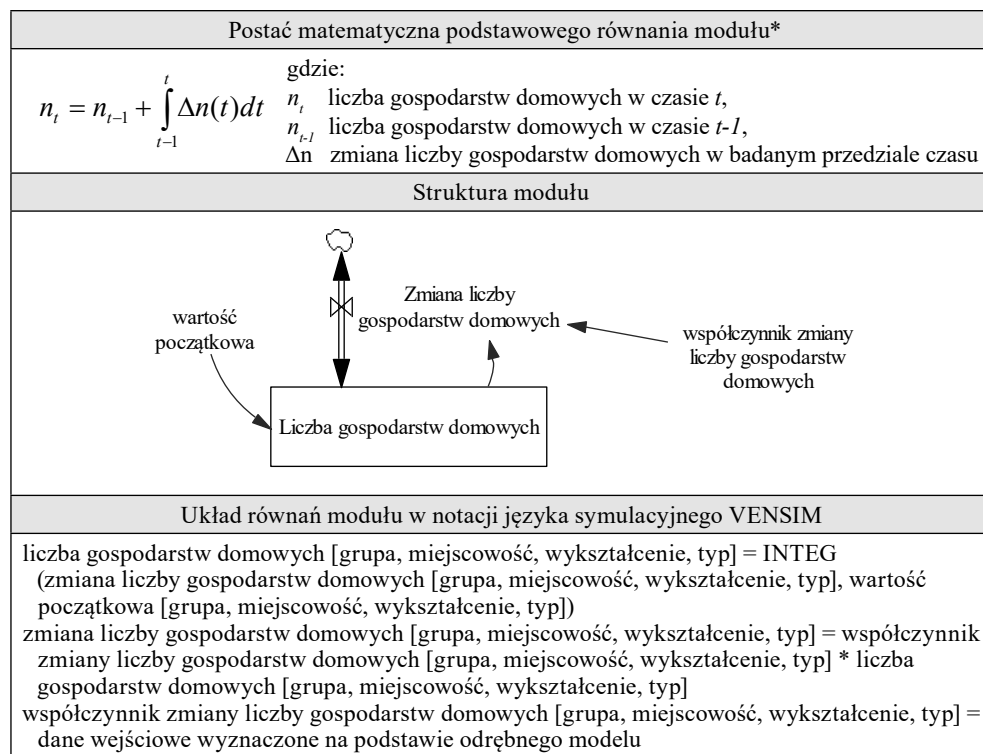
Postać matematyczna podstawowego równania modułu*

$n_t = n_{t-1} + \int_{t-1}^{t} \Delta n(t)dt$

gdzie:
$n_t$ liczba gospodarstw domowych w czasie *t*,
$n_{t-1}$ liczba gospodarstw domowych w czasie *t-1*,
$\Delta$n zmiana liczby gospodarstw domowych w badanym przedziale czasu

Struktura modułu

Zmiana liczby gospodarstw domowych

wartość początkowa

współczynnik zmiany liczby gospodarstw domowych

Liczba gospodarstw domowych

Układ równań modułu w notacji języka symulacyjnego VENSIM

liczba gospodarstw domowych [grupa, miejscowość, wykształcenie, typ] = INTEG (zmiana liczby gospodarstw domowych [grupa, miejscowość, wykształcenie, typ], wartość początkowa [grupa, miejscowość, wykształcenie, typ])
zmiana liczby gospodarstw domowych [grupa, miejscowość, wykształcenie, typ] = współczynnik zmiany liczby gospodarstw domowych [grupa, miejscowość, wykształcenie, typ] * liczba gospodarstw domowych [grupa, miejscowość, wykształcenie, typ]
współczynnik zmiany liczby gospodarstw domowych [grupa, miejscowość, wykształcenie, typ] = dane wejściowe wyznaczone na podstawie odrębnego modelu